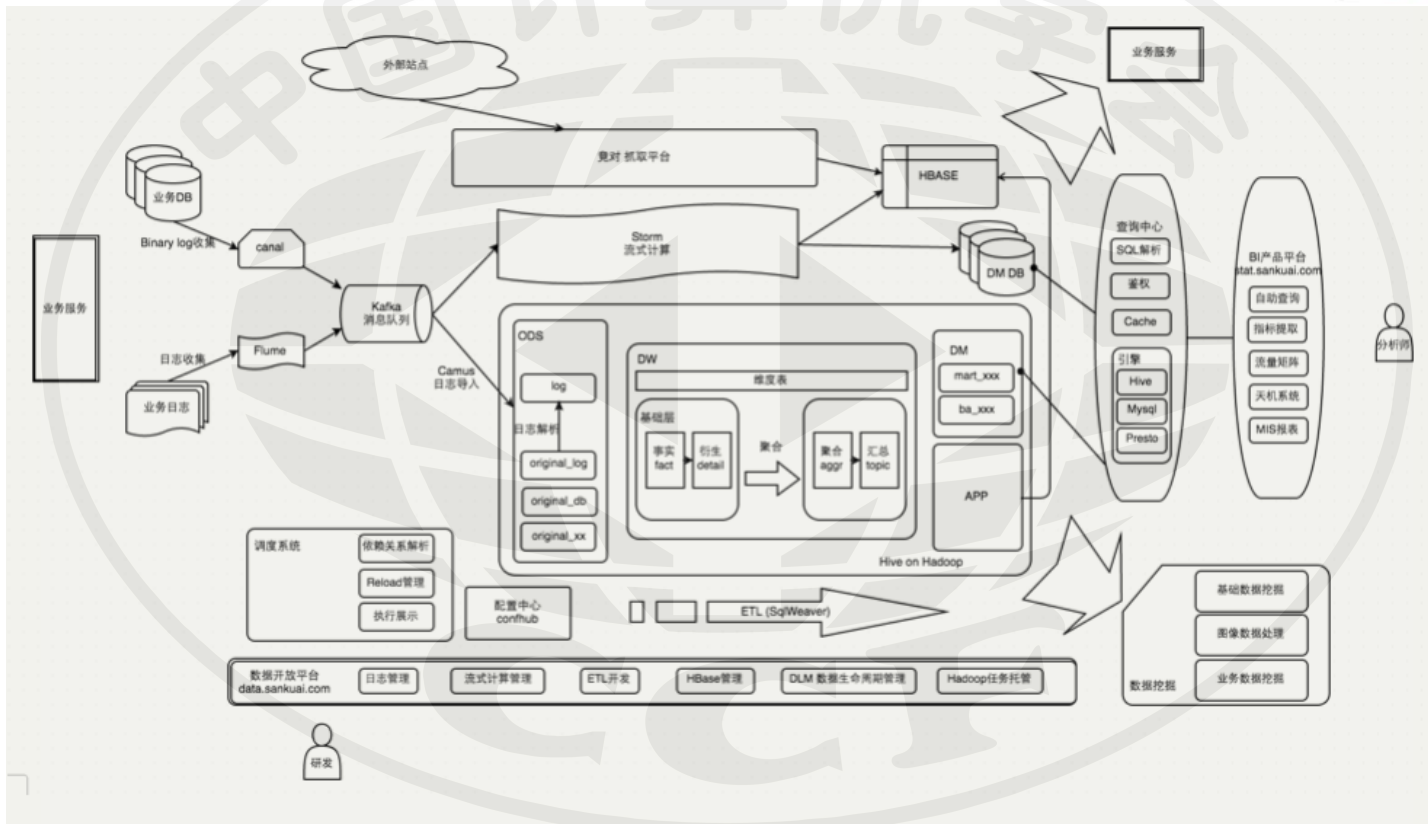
外部站点

业务服务

竟对 抓取平台

HBASE

业务DB

Binary log收集

canal

Storm
流式计算

DM DB

业务服务

Kafka
消息队列

日志收集

Flume

业务日志

Camus
日志导入

ODS

log

日志解析

original_log

original_db

original_xx

DW

维度表

基础层

事实
fact

衍生
detail

聚合

聚合
aggr

汇总
topic

DM

mart_xxx

ba_xxx

APP

Hive on Hadoop

查询中心

SQL解析

鉴权

Cache

引擎

Hive

Mysql

Presto

BI产品平台
stat.sankuai.com

自助查询

指标提取

流量矩阵

天机系统

MIS报表

分析师

调度系统

依赖关系解析

Reload管理

执行展示

配置中心
confhub

ETL (SqlWeaver)

基础数据挖掘

图像数据处理

业务数据挖掘

数据挖掘

数据开放平台
data.sankuai.com

日志管理

流式计算管理

ETL开发

HBase管理

DLM 数据生命周期管理

Hadoop任务托管

研发